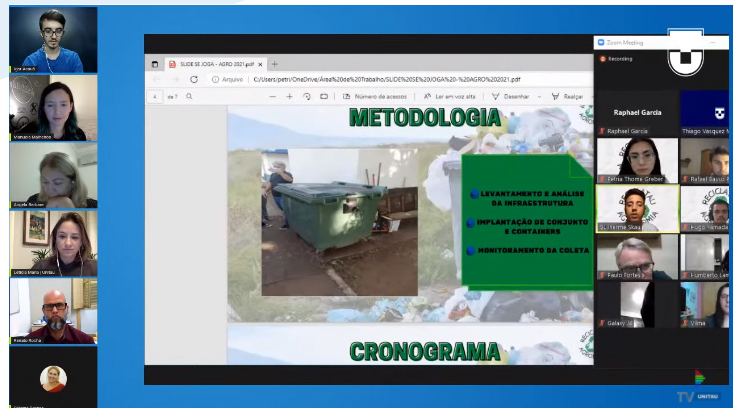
Igor Anjos

Mariana Salomoni

Angela Beltrano

Debora Maria

Renato Rocha

SLIDE SE JOGA - AGRO 2021.pdf

Arquivo | C:/Users/petri/OneDrive/Área%20de%20Trabalho/SLIDE%20SE%20JOGA%20-%20AGRO%202021.pdf

de 7

Número de acessos | Ler em voz alta | Desenhar | Realçar

METODOLOGIA

LEVANTAMENTO E ANÁLISE DA INFRAESTRUTURA

IMPLANTAÇÃO DE CONJUNTO E CONTAINERS

MONITORAMENTO DA COLETA

CRONOGRAMA

Zoom Meeting

Recording

Raphael Garcia

Raphael Garcia

Thiago Vasquez M

Fetma Thome Greber

Rafael Bauso R

Guilherme Skaa

Hugo Yamada

Paulo Fortes

Humberto Leo

Galaxy J8

Vilma

TV UNITAU